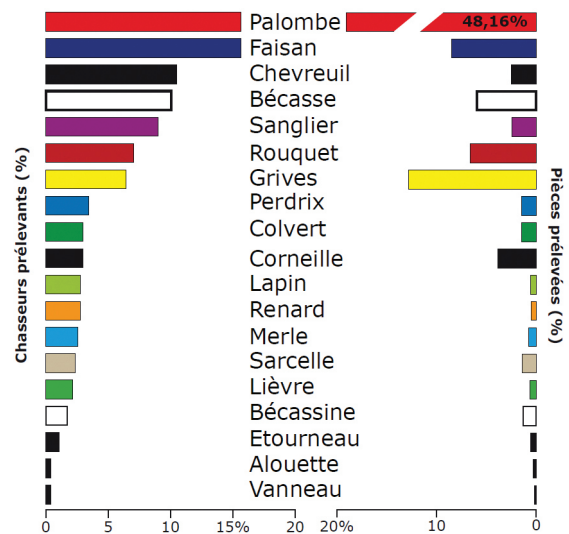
Chasseurs prélevants (%)

Palombe
Faisan
Chevreuil
Bécasse
Sanglier
Rouquet
Grives
Perdrix
Colvert
Corneille
Lapin
Renard
Merle
Sarcelle
Lièvre
Bécassine
Etourneau
Alouette
Vanneau

0 5 10 15% 20

48,16%

Pièces prélevées (%)

20% 10 0